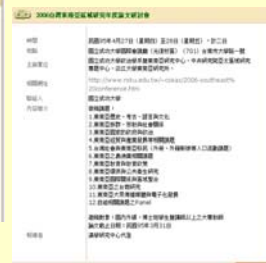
2006台灣東南亞區域研究年度論文研討會

時間　民國95年4月27日（星期四）至28日（星期五），計二日

地點　國立成功大學國際會議廳（光復校區）（701）台南市大學路一號

主辦單位　國立成功大學政治經濟學系東南亞研究中心、中央研究院亞太區域研究專題中心、台北大學東南亞研究所

相關網址　http://www.ncku.edu.tw/~cseas/2006-southeast%20conference.htm

聯絡人　國立成功大學

內容簡介　會議議題：
1.東南亞歷史、考古、語言與文化
2.東南亞政治、安全與社會發展
3.東南亞國家的政治與外交
4.東南亞經濟與產業發展
5.台灣社會與東南亞移民（外籍、外籍新娘等入口流動議題）
6.東南亞宗教與族群
7.東南亞華人研究
8.東南亞與兩岸互動關係
9.東南亞區域整合與研究
10.東南亞區域主義與東協
11.東南亞大陸東南亞與中國關係
12.綜合議題

備註　論文摘要請寄至國立成功大學政治經濟學系東南亞研究中心